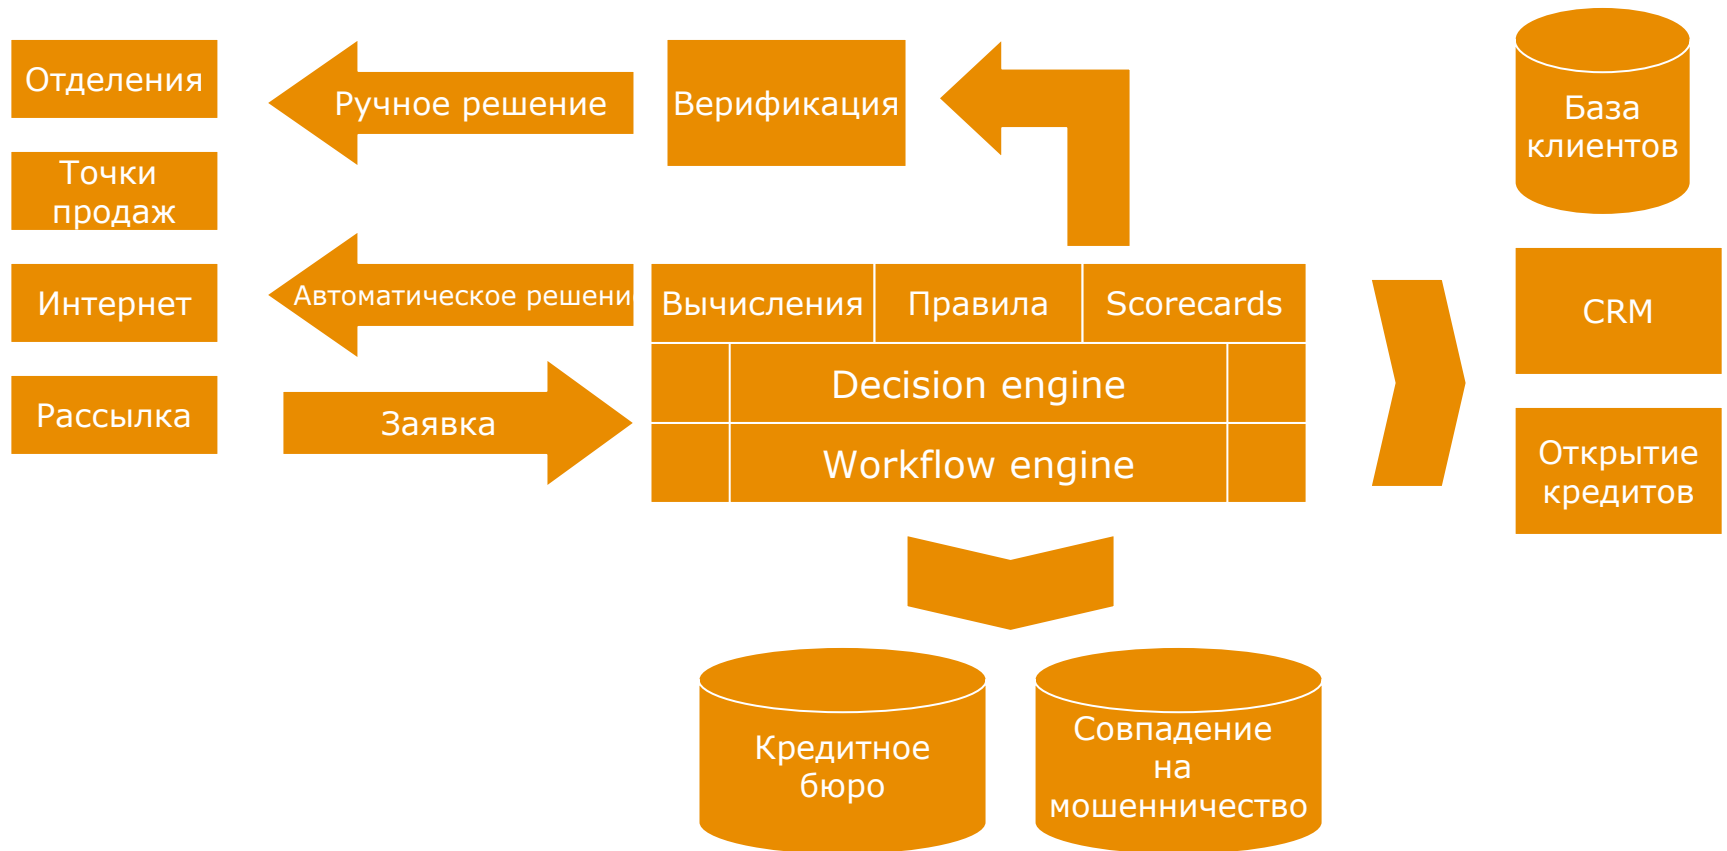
Отделения

Точки продаж

Интернет

Рассылка

Ручное решение

Автоматическое решени

Заявка

Верификация

Вычисления

Правила

Scorecards

Decision engine

Workflow engine

База клиентов

CRM

Открытие кредитов

Кредитное бюро

Совпадение на мошенничество